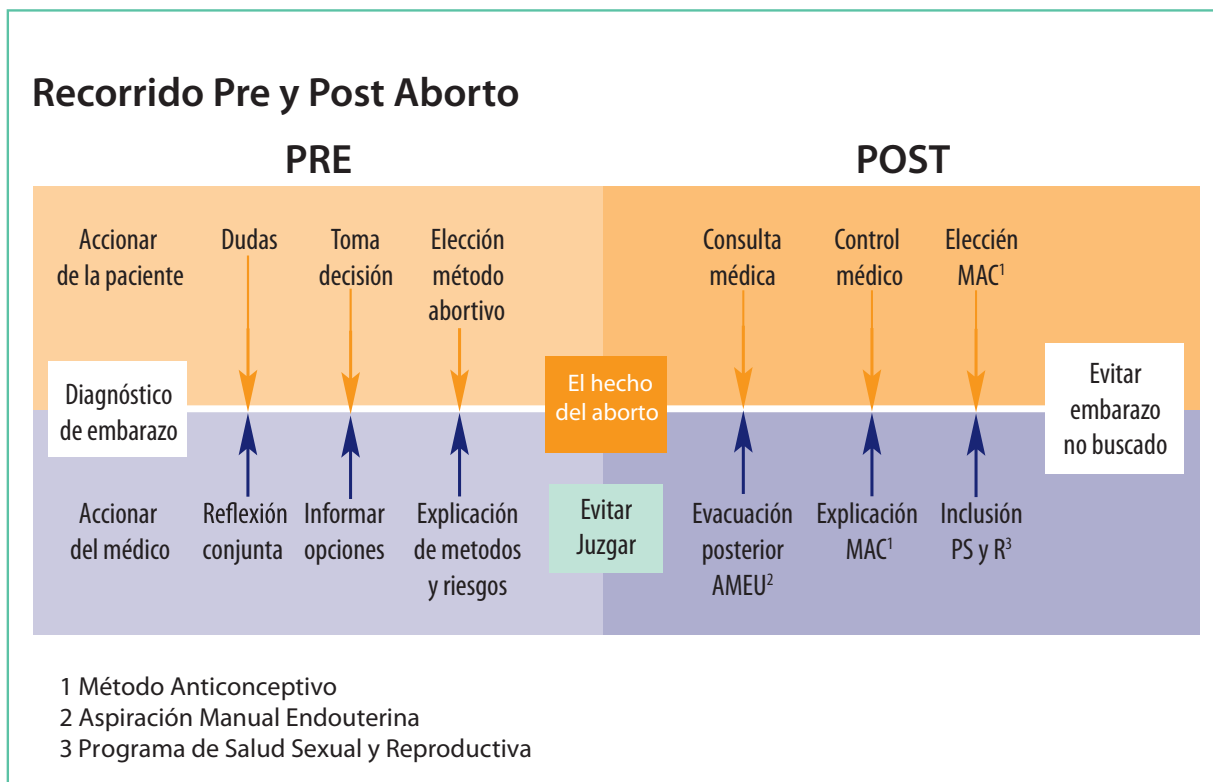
Recorrido Pre y Post Aborto

PRE

POST

Accionar de la paciente

Dudas

Toma decisión

Elección método abortivo

Consulta médica

Control médico

Elección MAC$^1$

Diagnóstico de embarazo

El hecho del aborto

Evitar embarazo no buscado

Accionar del médico

Reflexión conjunta

Informar opciones

Explicación de metodos y riesgos

Evitar Juzgar

Evacuación posterior AMEU$^2$

Explicación MAC$^1$

Inclusión PS y R$^3$

1 Método Anticonceptivo
2 Aspiración Manual Endouterina
3 Programa de Salud Sexual y Reproductiva